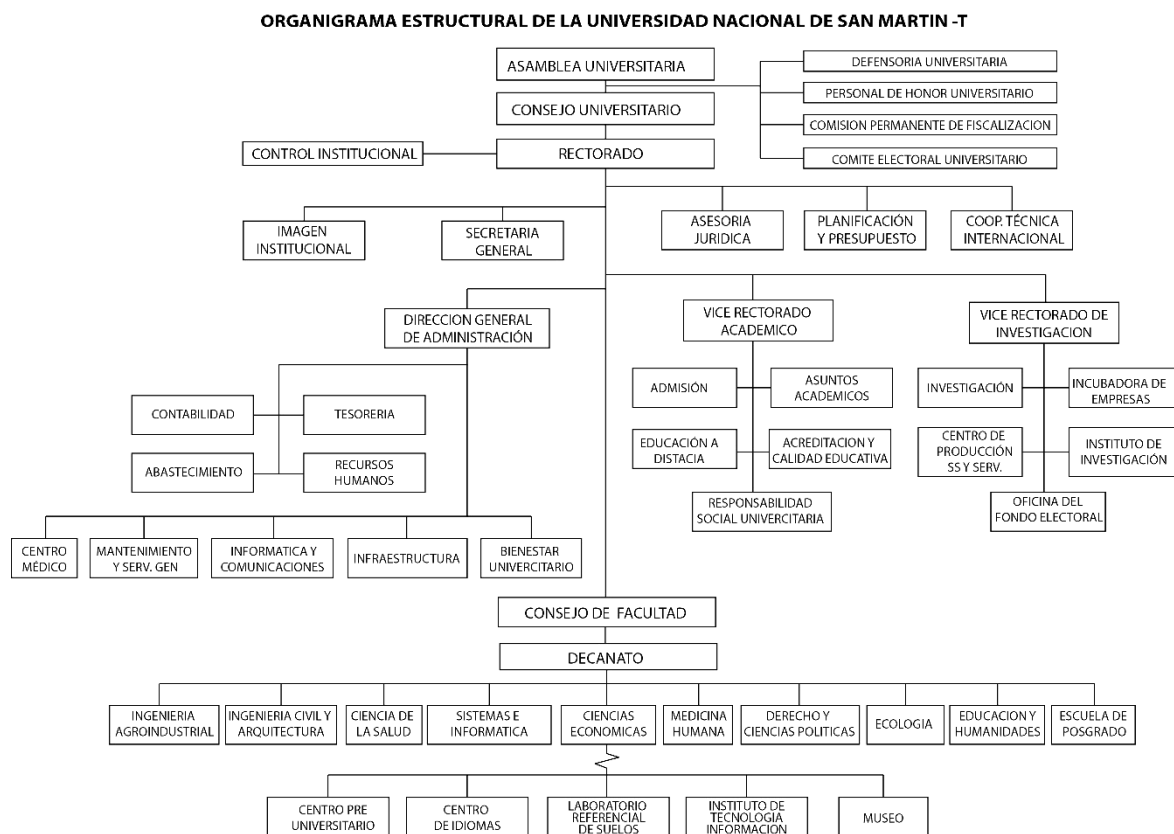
ORGANIGRAMA ESTRUCTURAL DE LA UNIVERSIDAD NACIONAL DE SAN MARTIN -T

ASAMBLEA UNIVERSITARIA

CONSEJO UNIVERSITARIO

DEFENSORIA UNIVERSITARIA

PERSONAL DE HONOR UNIVERSITARIO

COMISION PERMANENTE DE FISCALIZACION

COMITE ELECTORAL UNIVERSITARIO

CONTROL INSTITUCIONAL

RECTORADO

IMAGEN INSTITUCIONAL

SECRETARIA GENERAL

ASESORIA JURIDICA

PLANIFICACIÓN Y PRESUPUESTO

COOP. TÉCNICA INTERNACIONAL

DIRECCION GENERAL DE ADMINISTRACIÓN

VICE RECTORADO ACADEMICO

VICE RECTORADO DE INVESTIGACION

CONTABILIDAD

TESORERIA

ABASTECIMIENTO

RECURSOS HUMANOS

ADMISIÓN

ASUNTOS ACADEMICOS

EDUCACIÓN A DISTACIA

ACREDITACION Y CALIDAD EDUCATIVA

RESPONSABILIDAD SOCIAL UNIVERCITARIA

INVESTIGACIÓN

INCUBADORA DE EMPRESAS

CENTRO DE PRODUCCIÓN SS Y SERV.

INSTITUTO DE INVESTIGACIÓN

OFICINA DEL FONDO ELECTORAL

CENTRO MÉDICO

MANTENIMIENTO Y SERV. GEN

INFORMATICA Y COMUNICACIONES

INFRAESTRUCTURA

BIENESTAR UNIVERCITARIO

CONSEJO DE FACULTAD

DECANATO

INGENIERIA AGROINDUSTRIAL

INGENIERIA CIVIL Y ARQUITECTURA

CIENCIA DE LA SALUD

SISTEMAS E INFORMATICA

CIENCIAS ECONOMICAS

MEDICINA HUMANA

DERECHO Y CIENCIAS POLITICAS

ECOLOGIA

EDUCACION Y HUMANIDADES

ESCUELA DE POSGRADO

CENTRO PRE UNIVERSITARIO

CENTRO DE IDIOMAS

LABORATORIO REFERENCIAL DE SUELOS

INSTITUTO DE TECNOLOGIA INFORMACION

MUSEO